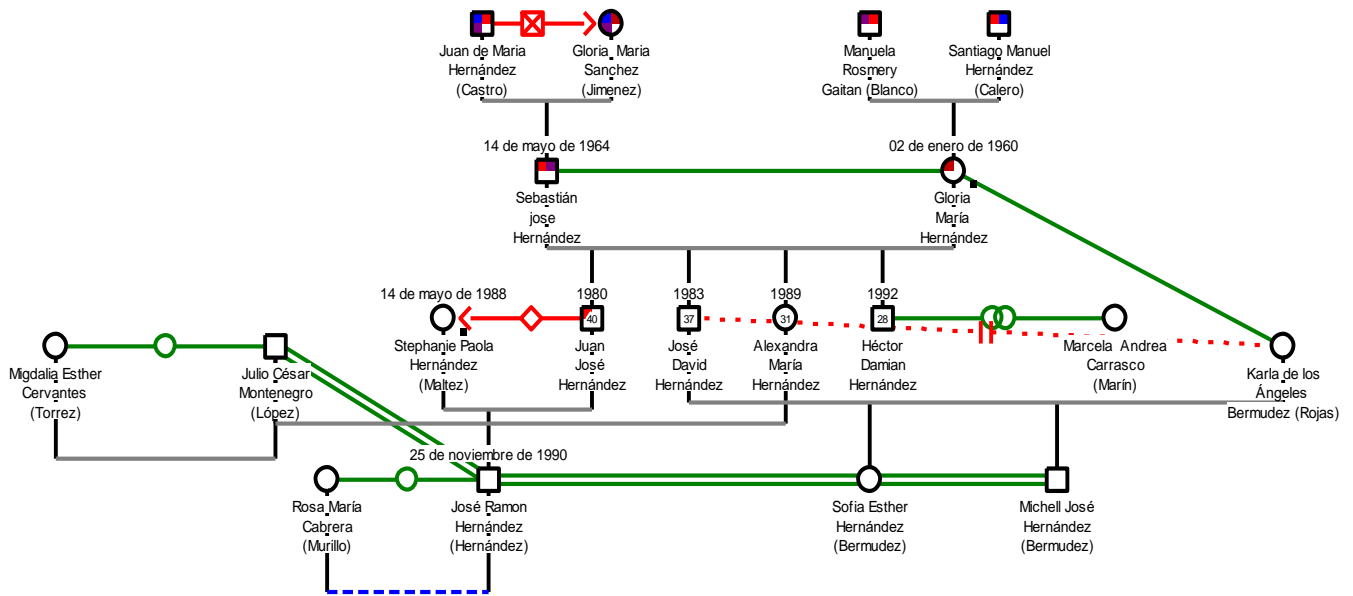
Juan de Maria Hernández (Castro)

Gloria Maria Sanchez (Jimenez)

Manuela Rosmery Gaitan (Blanco)

Santiago Manuel Hernández (Calero)

14 de mayo de 1964

02 de enero de 1960

Sebastián jose Hernández

Gloria María Hernández

14 de mayo de 1988

1980

1983

1989

1992

40

37

31

28

Migdalia Esther Cervantes (Torrez)

Julio César Montenegro (López)

Stephanie Paola Hernández (Maltez)

Juan José Hernández

José David Hernández

Alexandra María Hernández

Héctor Damian Hernández

Marcela Andrea Carrasco (Marín)

Karla de los Ángeles Bermudez (Rojas)

25 de noviembre de 1990

Rosa María Cabrera (Murillo)

José Ramon Hernández (Hernández)

Sofía Esther Hernández (Bermudez)

Michell José Hernández (Bermudez)